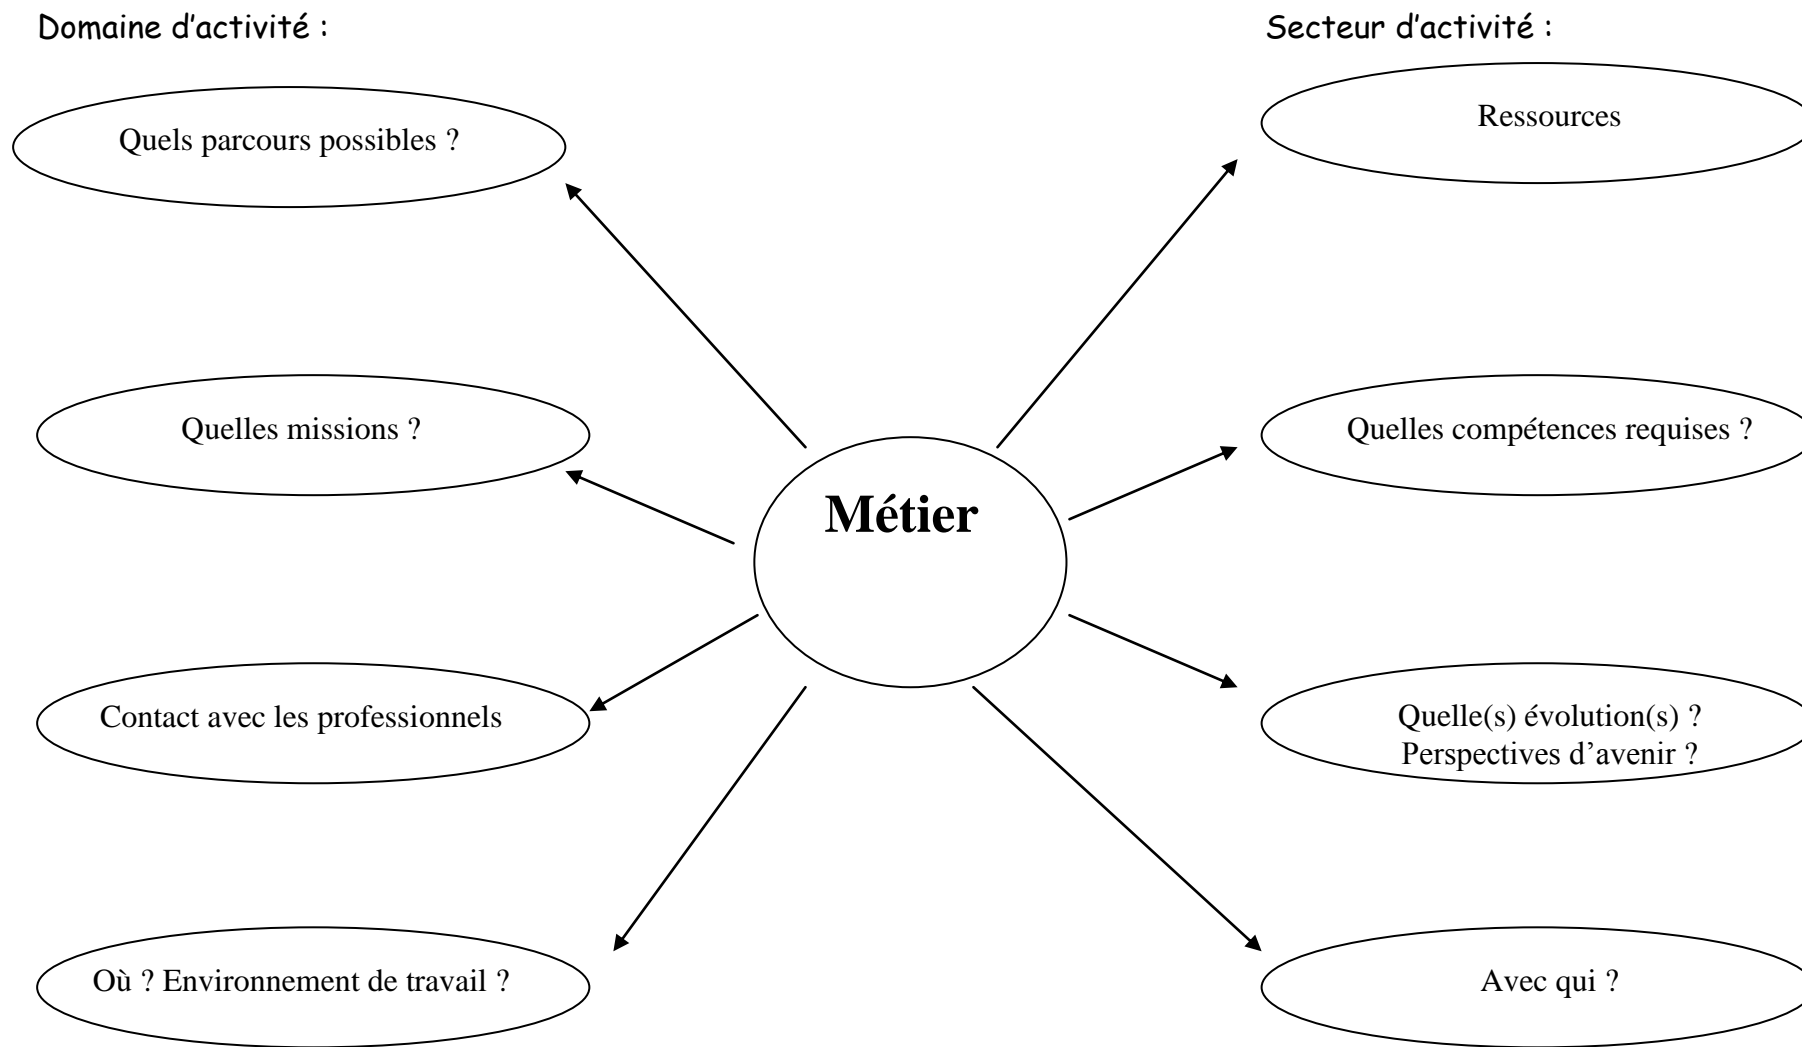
Domaine d’activité :

Secteur d’activité :

Quels parcours possibles ?

Ressources

Quelles missions ?

Quelles compétences requises ?

Métier

Contact avec les professionnels

Quelle(s) évolution(s) ?
Perspectives d’avenir ?

Où ? Environnement de travail ?

Avec qui ?